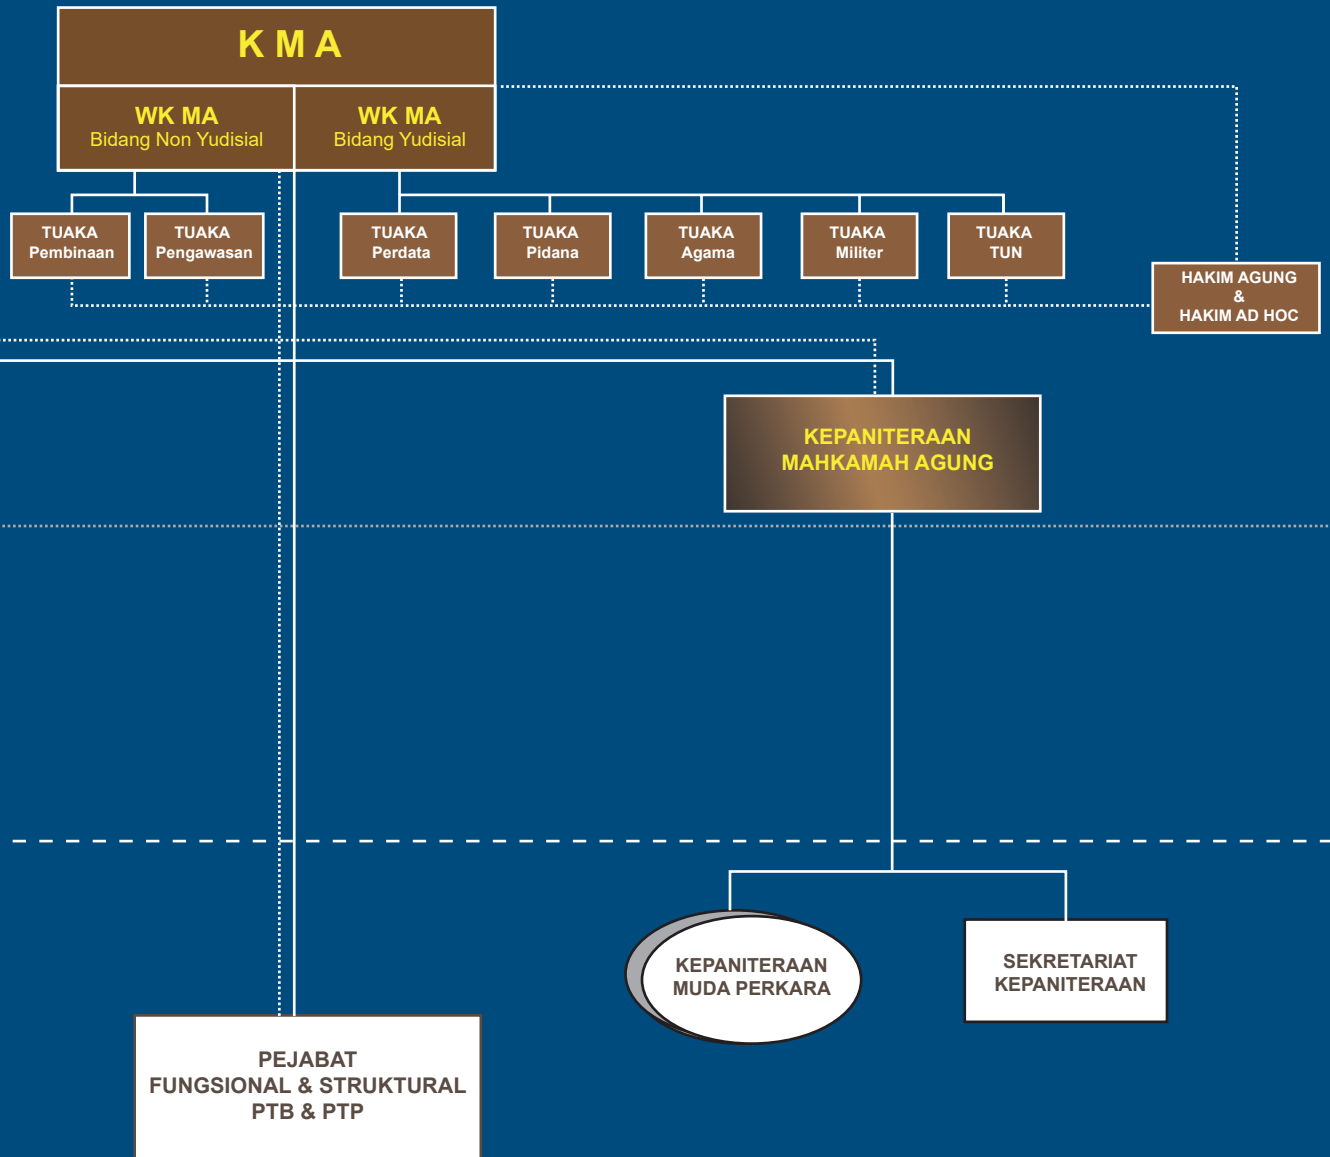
K M A

WK MA
Bidang Non Yudisial

WK MA
Bidang Yudisial

TUAKA
Pembinaan

TUAKA
Pengawasan

TUAKA
Perdata

TUAKA
Pidana

TUAKA
Agama

TUAKA
Militer

TUAKA
TUN

HAKIM AGUNG
&
HAKIM AD HOC

KEPANITERAAN
MAHKAMAH AGUNG

KEPANITERAAN
MUDA PERKARA

SEKRETARIAT
KEPANITERAAN

PEJABAT
FUNGSIONAL & STRUKTURAL
PTB & PTP